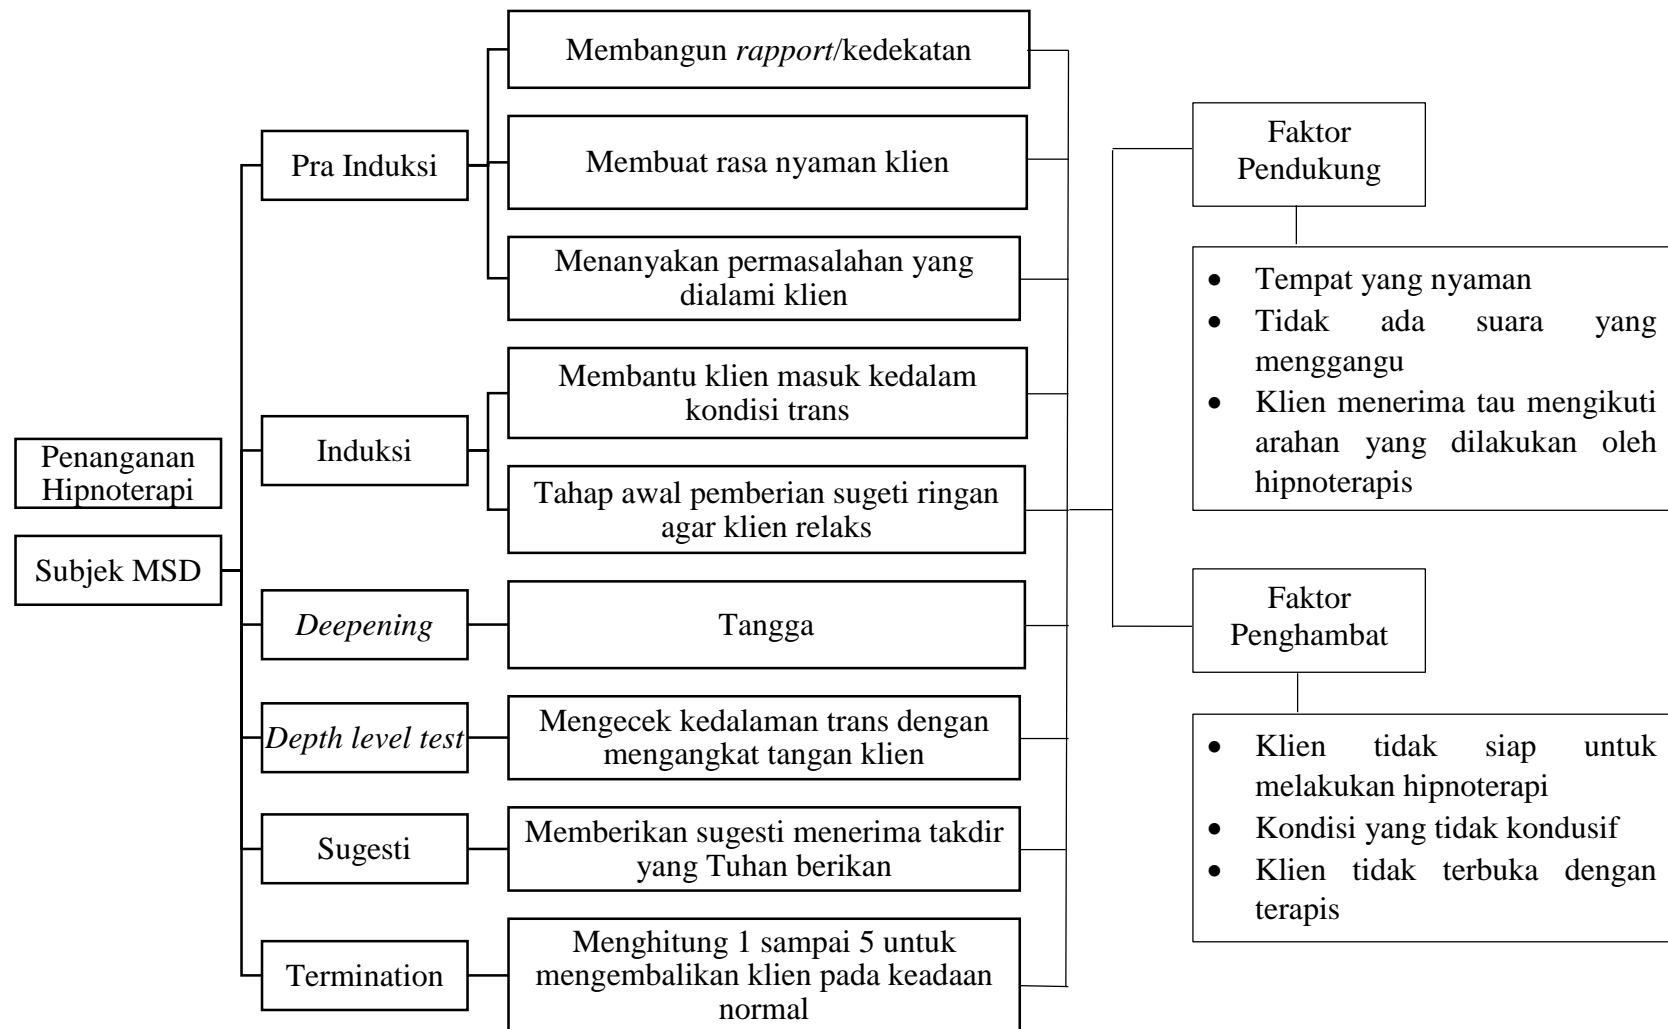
Penanganan Hipnoterapi

Subjek MSD

Pra Induksi

Membangun *rapport*/kedekatan

Membuat rasa nyaman klien

Menanyakan permasalahan yang dialami klien

Induksi

Membantu klien masuk kedalam kondisi trans

Tahap awal pemberian sugeti ringan agar klien relaks

*Deepening*

Tangga

*Depth level test*

Mengecek kedalaman trans dengan mengangkat tangan klien

Sugesti

Memberikan sugesti menerima takdir yang Tuhan berikan

Termination

Menghitung 1 sampai 5 untuk mengembalikan klien pada keadaan normal

Faktor Pendukung

- Tempat yang nyaman
- Tidak ada suara yang menggangu
- Klien menerima tau mengikuti arahan yang dilakukan oleh hipnoterapis

Faktor Penghambat

- Klien tidak siap untuk melakukan hipnoterapi
- Kondisi yang tidak kondusif
- Klien tidak terbuka dengan terapis